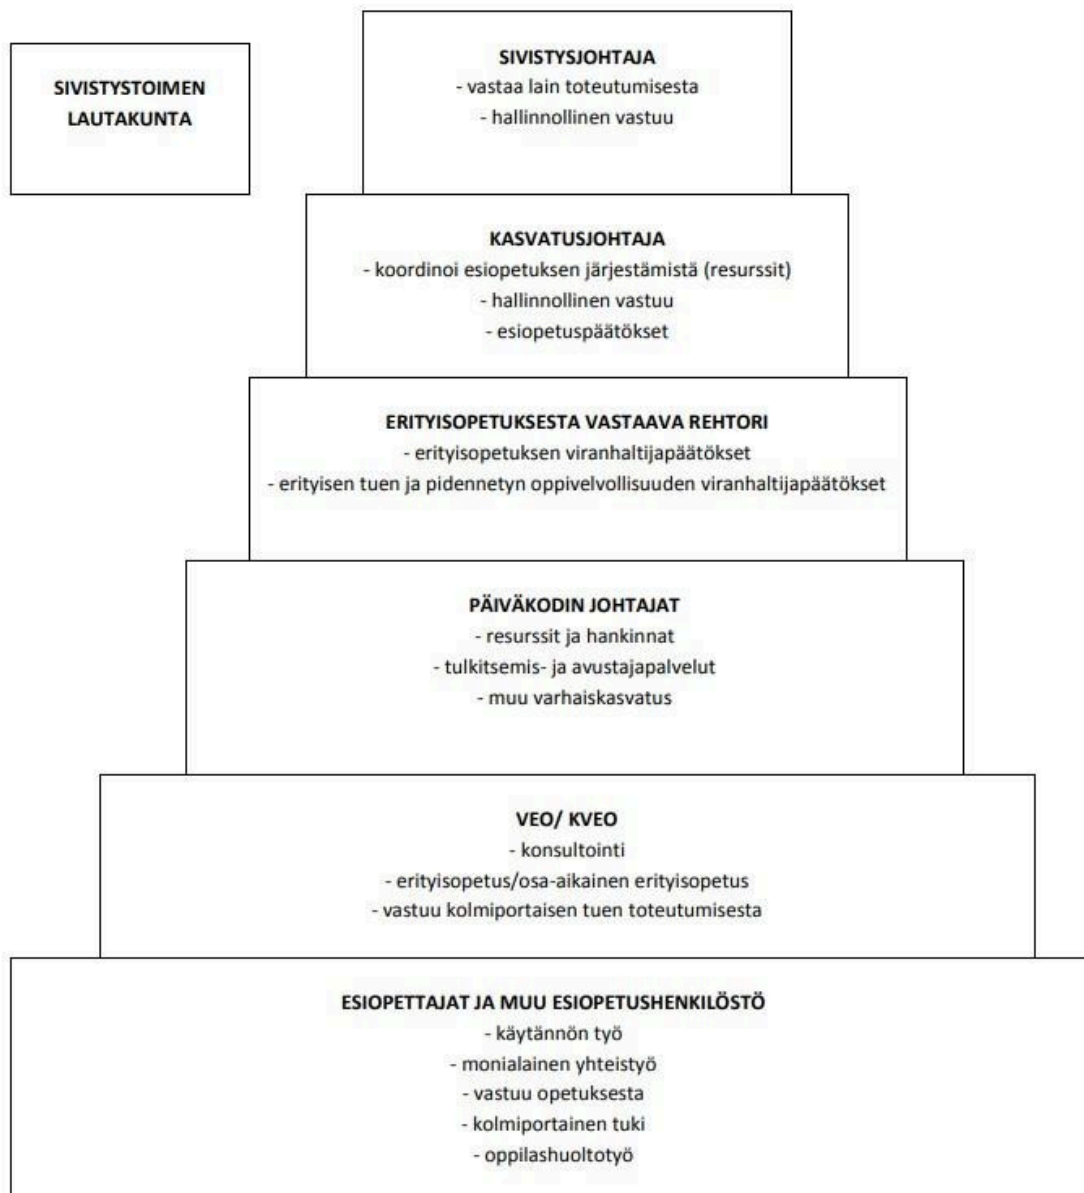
SIVISTYSTOIMEN LAUTAKUNTA

SIVISTYSJOHTAJA
- vastaa lain toteutumisesta
- hallinnollinen vastuu

KASVATUSJOHTAJA
- koordinoi esiopetuksen järjestämistä (resurssit)
- hallinnollinen vastuu
- esiopetuspäätökset

ERITYISOPETUKSESTA VASTAAVA REHTORI
- erityisopetuksen viranhaltijapäätökset
- erityisen tuen ja pidennetyn oppivelvollisuuden viranhaltijapäätökset

PÄIVÄKODIN JOHTAJAT
- resurssit ja hankinnat
- tulkitsemis- ja avustajapalvelut
- muu varhaiskasvatus

VEO/ KVEO
- konsultointi
- erityisopetus/osa-aikainen erityisopetus
- vastuu kolmiportaisen tuen toteutumisesta

ESIOPETTAJAT JA MUU ESIOPETUSHENKILÖSTÖ
- käytännön työ
- monialainen yhteistyö
- vastuu opetuksesta
- kolmiportainen tuki
- oppilashuoltotyö